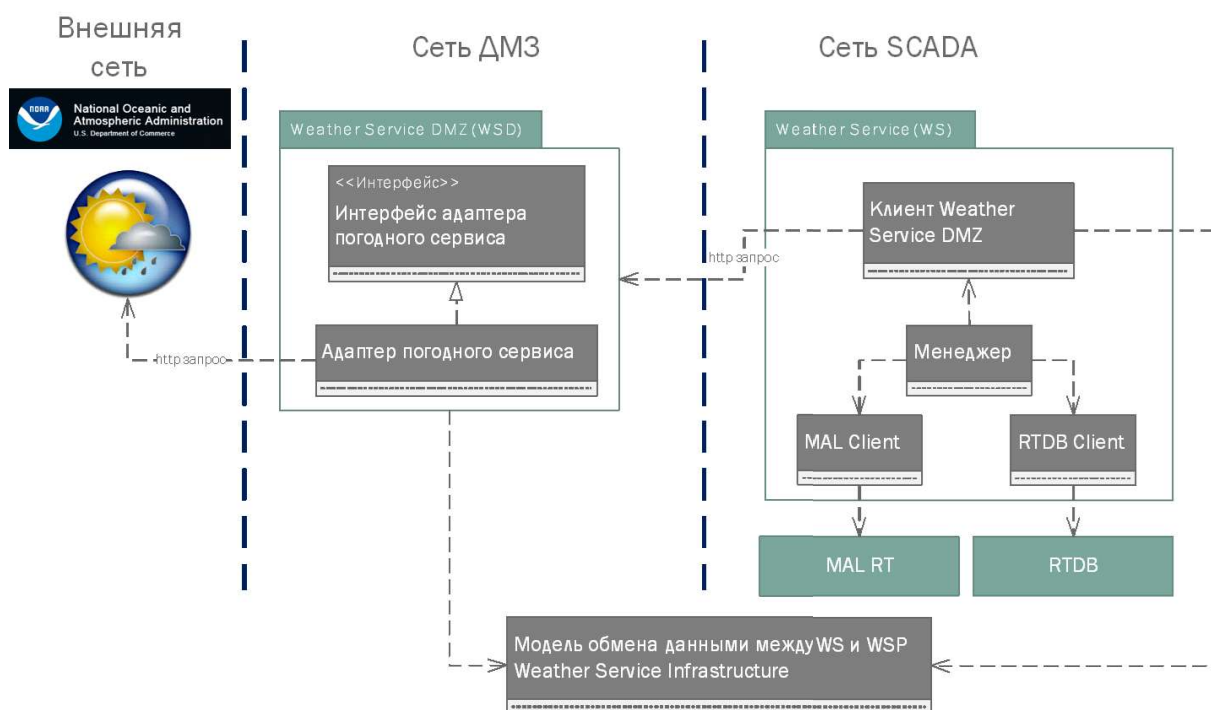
Внешняя сеть

Сеть ДМЗ

Сеть SCADA

NOAA
National Oceanic and Atmospheric Administration
U.S. Department of Commerce

Weather Service DMZ (WSD)

<<Интерфейс>>
Интерфейс адаптера погодного сервиса

Адаптер погодного сервиса

http запрос

http запрос

Weather Service (WS)

Клиент Weather Service DMZ

Менеджер

MAL Client

RTDB Client

MAL RT

RTDB

Модель обмена данными между WS и WSP
Weather Service Infrastructure